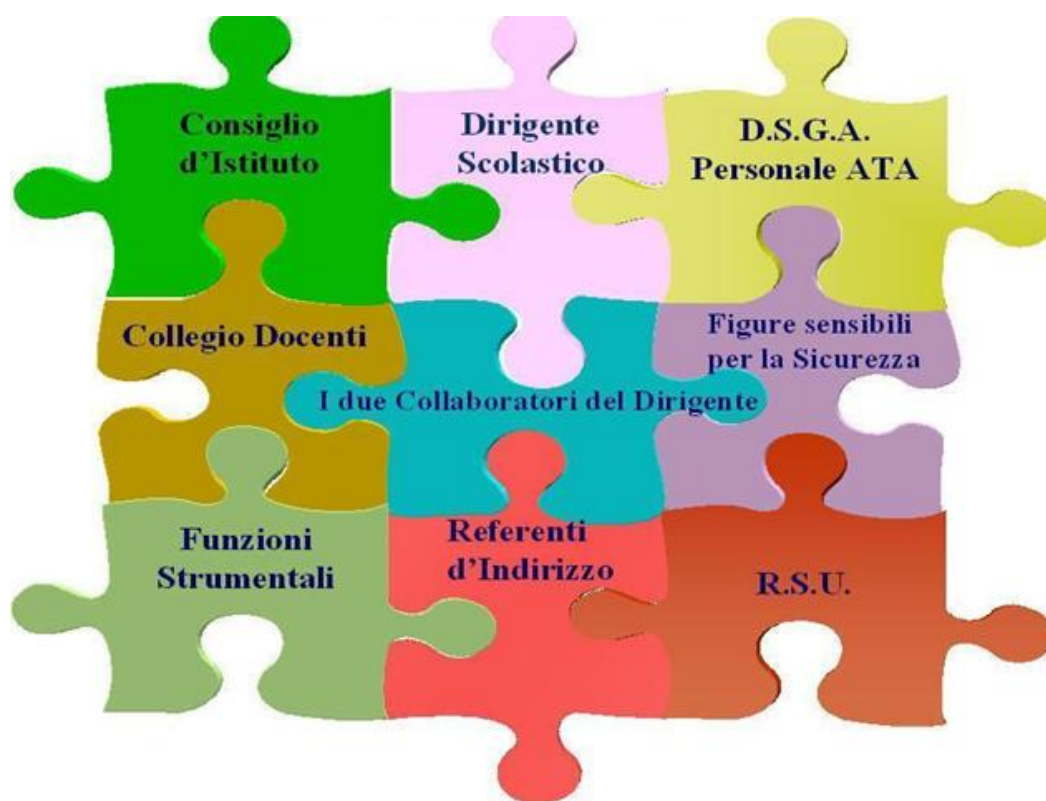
Consiglio d'Istituto

Dirigente Scolastico

D.S.G.A. Personale ATA

Collegio Docenti

Figure sensibili per la Sicurezza

I due Collaboratori del Dirigente

Funzioni Strumentali

Referenti d'Indirizzo

R.S.U.